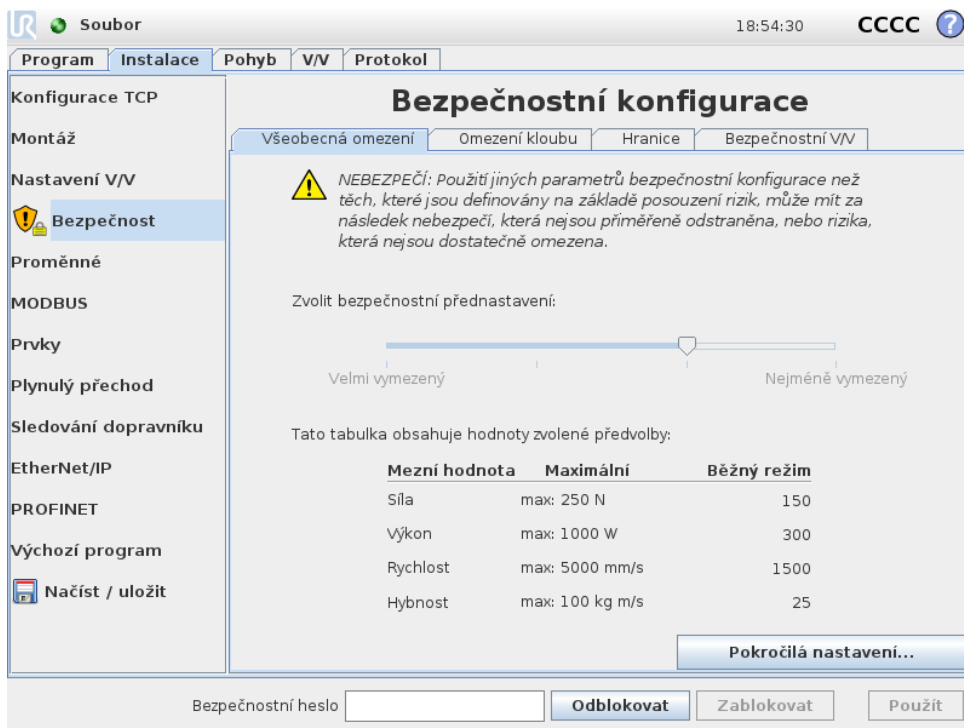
Soubor 18:54:30 CCCC

Program | Instalace | Pohyb | V/V | Protokol

Konfigurace TCP
Montáž
Nastavení V/V
Bezpečnost
Proměnné
MODBUS
Prvky
Plynulý přechod
Sledování dopravníku
EtherNet/IP
PROFINET
Výchozí program
Načíst / uložit

Bezpečnostní konfigurace

Všeobecná omezení | Omezení kloubu | Hranice | Bezpečnostní V/V

NEBEZPEČÍ: Použití jiných parametrů bezpečnostní konfigurace než těch, které jsou definovány na základě posouzení rizik, může mít za následek nebezpečí, která nejsou přiměřeně odstraněna, nebo rizika, která nejsou dostatečně omezena.

Zvolit bezpečnostní přednastavení:

Velmi vymezený Nejméně vymezený

Tato tabulka obsahuje hodnoty zvolené předvolby:

| Mezní hodnota | Maximální | Běžný režim |
|---|---|---|
| Síla | max: 250 N | 150 |
| Výkon | max: 1000 W | 300 |
| Rychlost | max: 5000 mm/s | 1500 |
| Hybnost | max: 100 kg m/s | 25 |

Pokročilá nastavení...

Bezpečnostní heslo | Odblokovat | Zablokovat | Použít